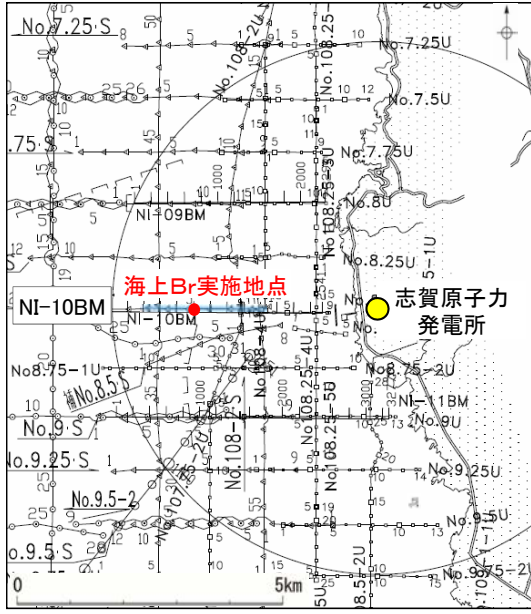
No.7.25·S
No.7.25U
No.7.5U
.75·S
No.7.75U
NI-09BM
No.8U
No.8.25U
海上Br実施地点
NI-10BM
NI-10BM
志賀原子力
発電所
No.8.75-1U
補No.8.5S
No.8.75-2U
NI-11BM
No.9U
No.9·S
No.9.25·S
No.9.25U
No.9.5-2
No.9.5U
No.9.5·S
No.9.75-2U
0
5km